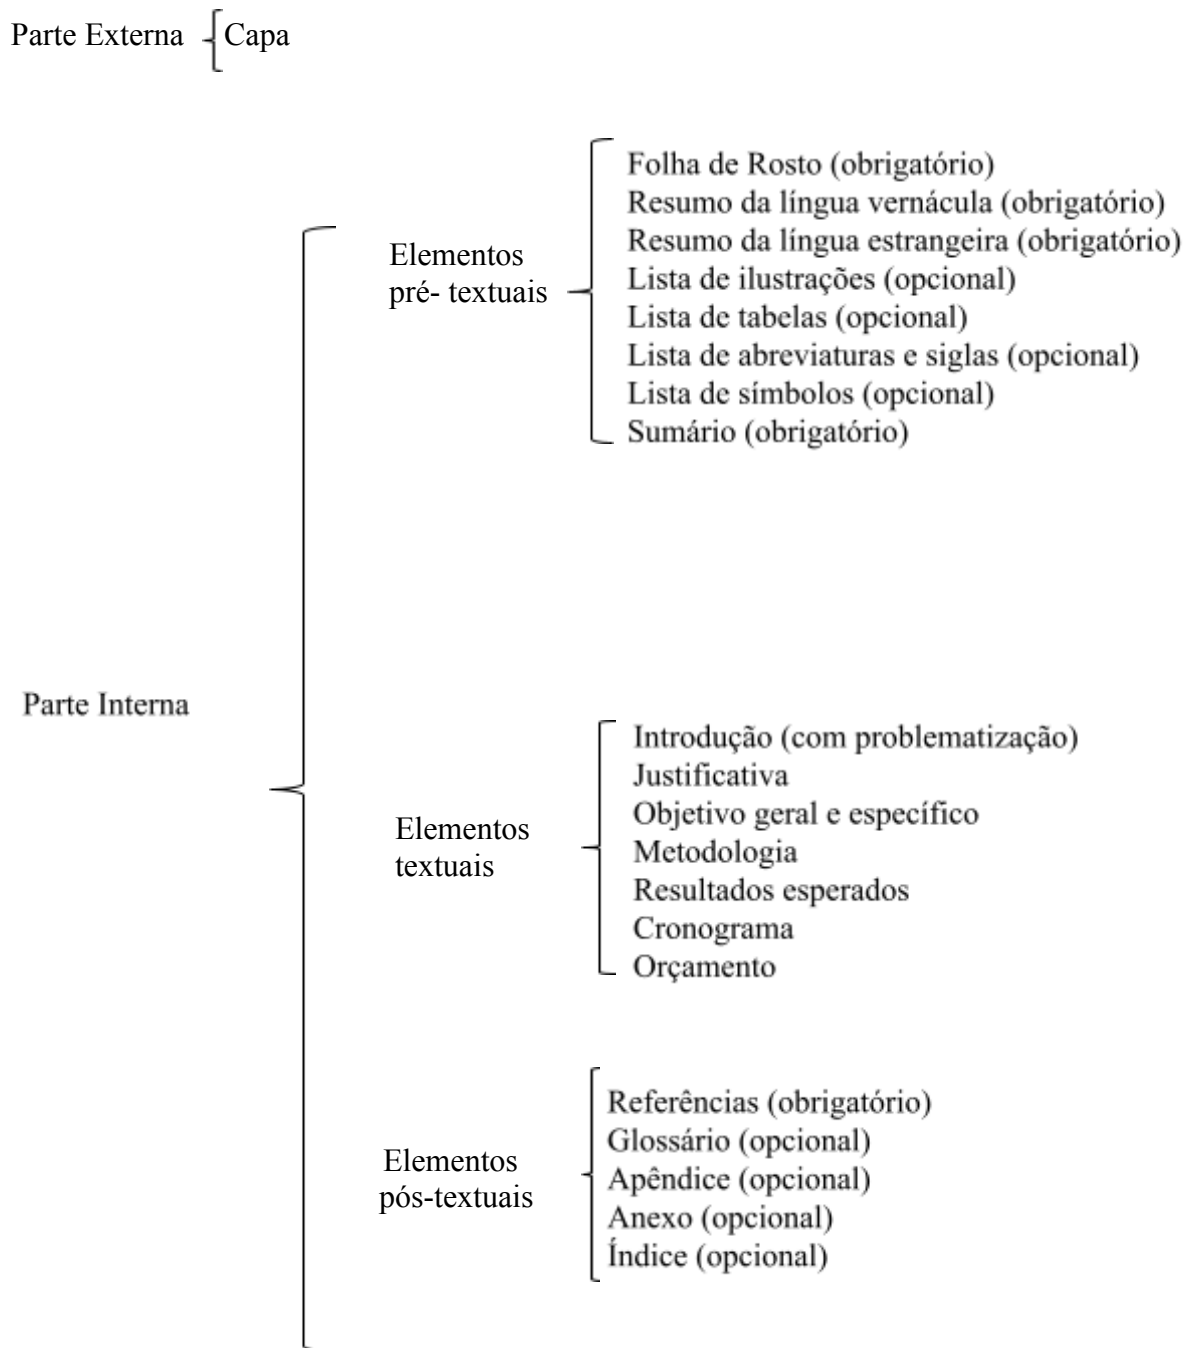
Parte Externa Capa

Parte Interna

Elementos pré- textuais

Folha de Rosto (obrigatório)
Resumo da língua vernácula (obrigatório)
Resumo da língua estrangeira (obrigatório)
Lista de ilustrações (opcional)
Lista de tabelas (opcional)
Lista de abreviaturas e siglas (opcional)
Lista de símbolos (opcional)
Sumário (obrigatório)

Elementos textuais

Introdução (com problematização)
Justificativa
Objetivo geral e específico
Metodologia
Resultados esperados
Cronograma
Orçamento

Elementos pós-textuais

Referências (obrigatório)
Glossário (opcional)
Apêndice (opcional)
Anexo (opcional)
Índice (opcional)